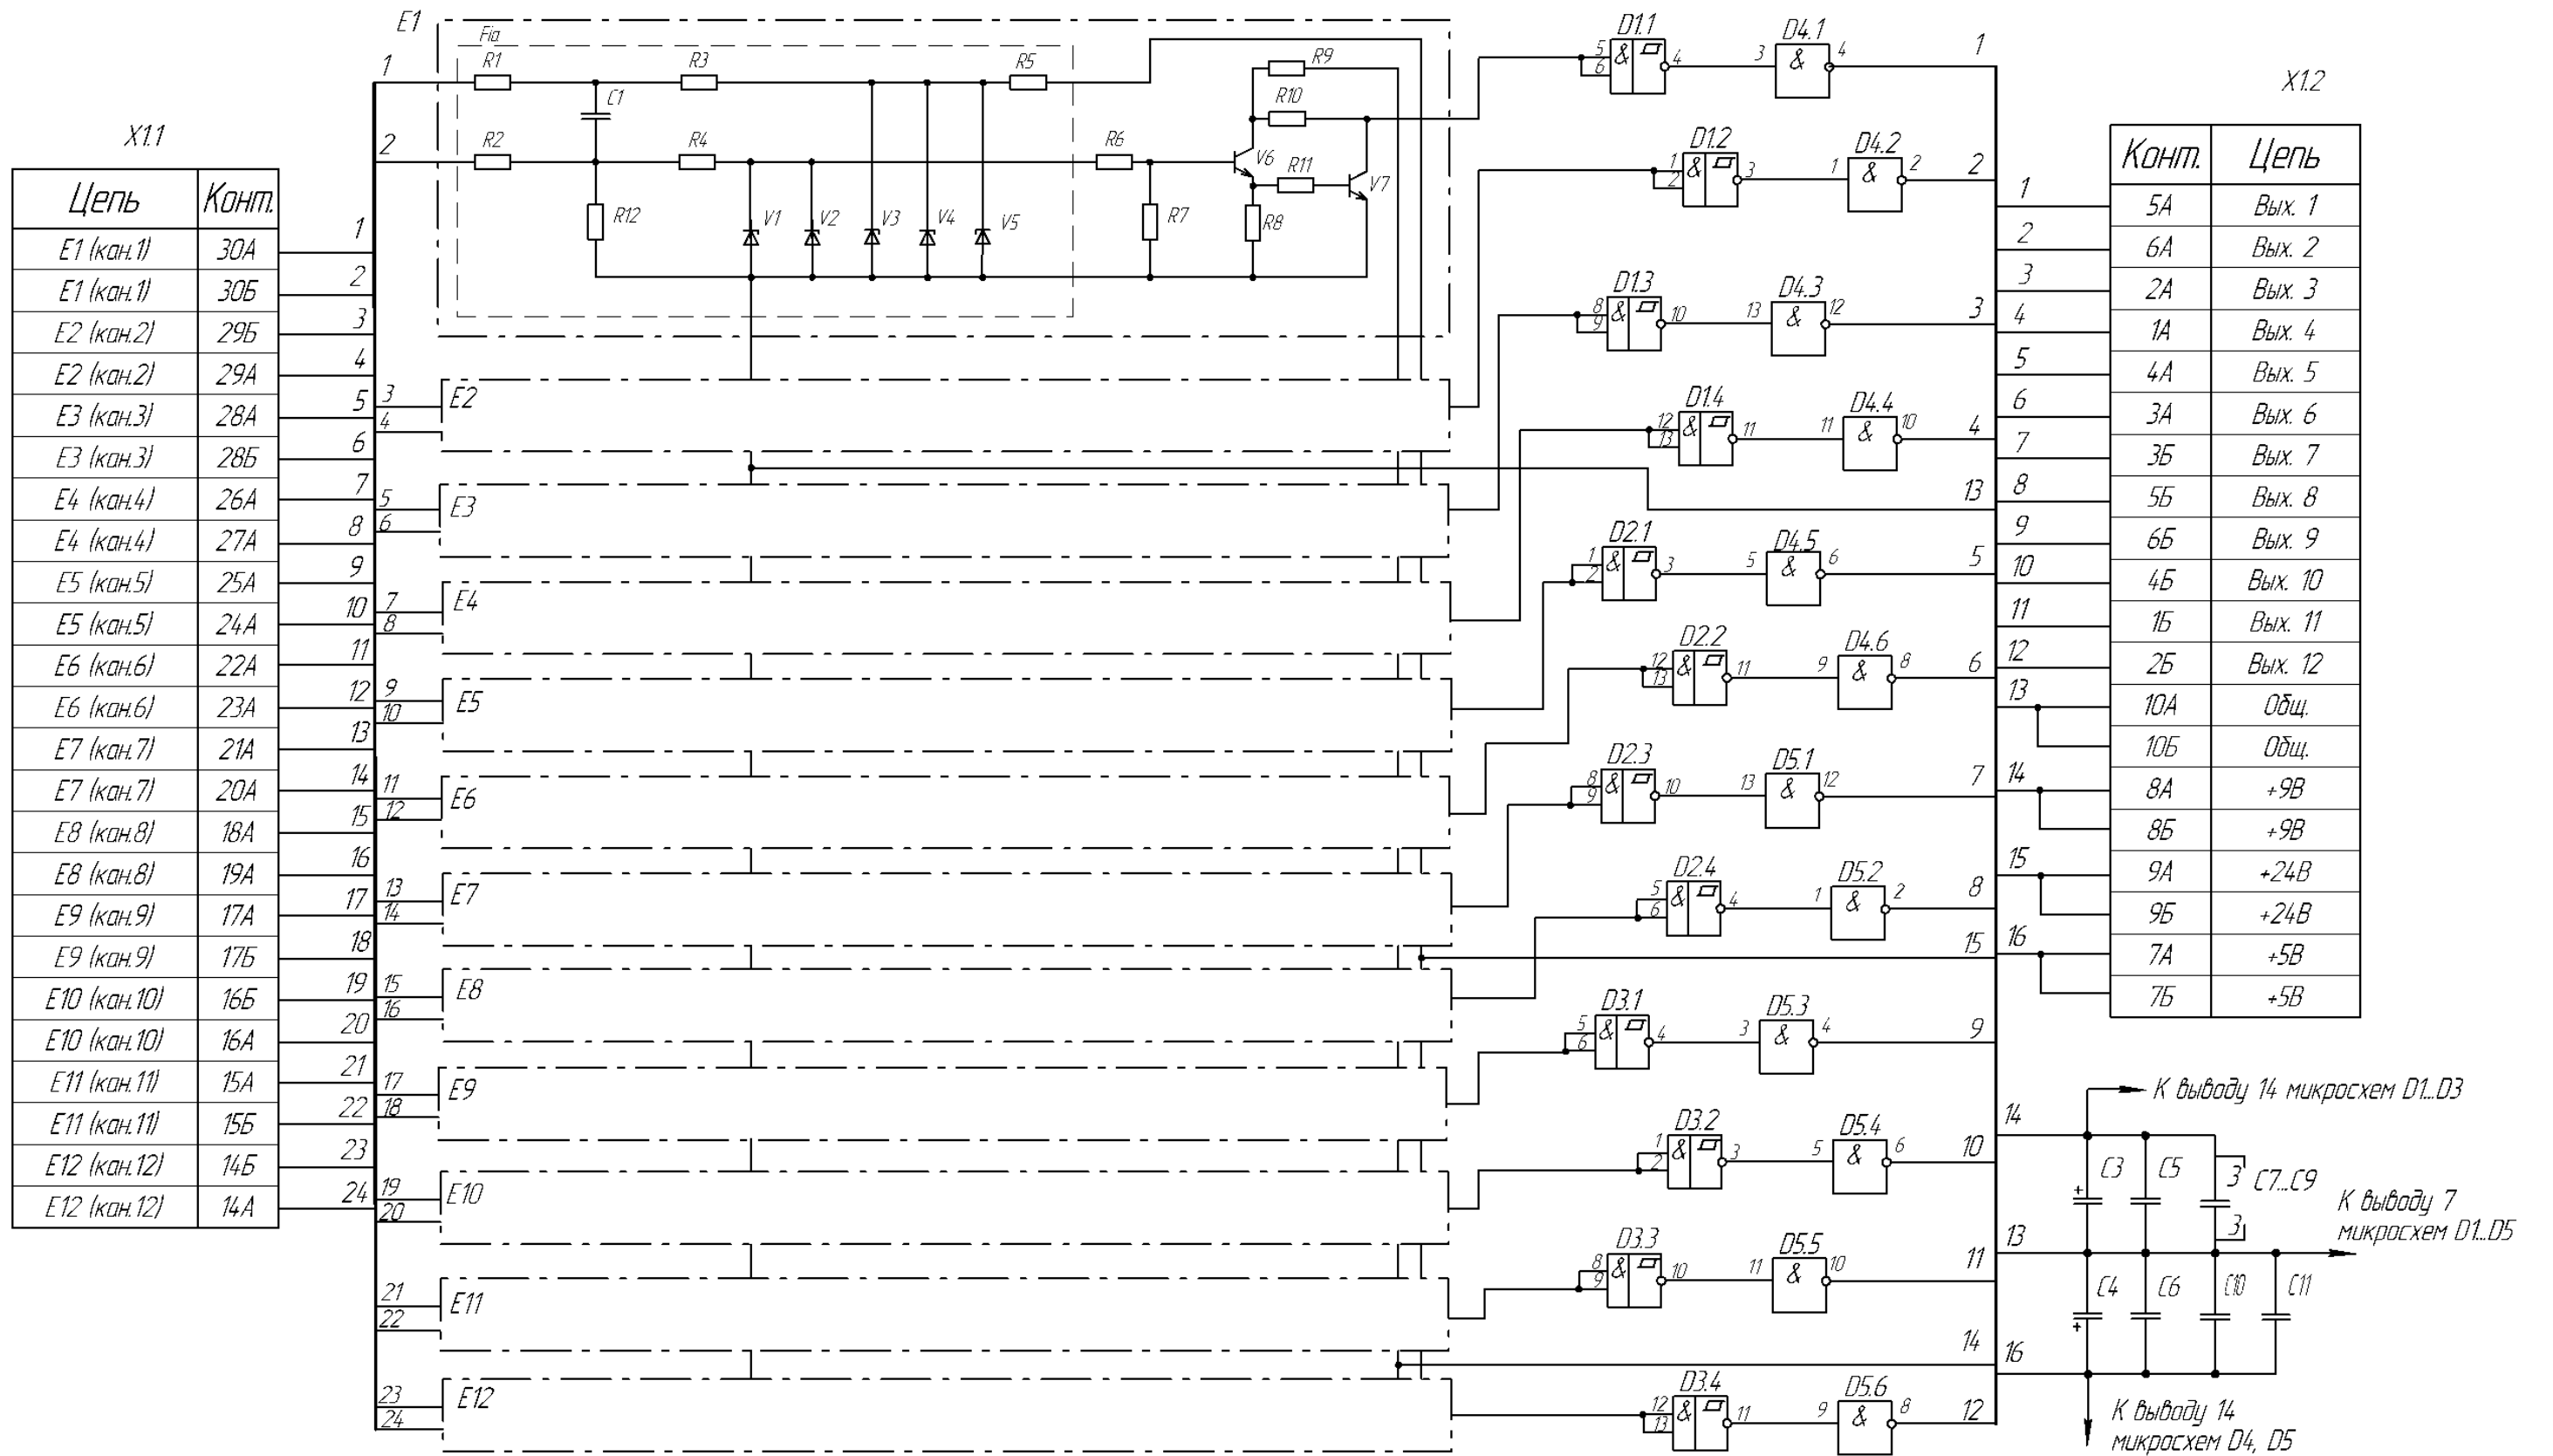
X1.1

| Цепь | Конт. |
|---|---|
| E1 (кан.1) | 30А |
| E1 (кан.1) | 30Б |
| E2 (кан.2) | 29Б |
| E2 (кан.2) | 29А |
| E3 (кан.3) | 28А |
| E3 (кан.3) | 28Б |
| E4 (кан.4) | 26А |
| E4 (кан.4) | 27А |
| E5 (кан.5) | 25А |
| E5 (кан.5) | 24А |
| E6 (кан.6) | 22А |
| E6 (кан.6) | 23А |
| E7 (кан.7) | 21А |
| E7 (кан.7) | 20А |
| E8 (кан.8) | 18А |
| E8 (кан.8) | 19А |
| E9 (кан.9) | 17А |
| E9 (кан.9) | 17Б |
| E10 (кан.10) | 16Б |
| E10 (кан.10) | 16А |
| E11 (кан.11) | 15А |
| E11 (кан.11) | 15Б |
| E12 (кан.12) | 14Б |
| E12 (кан.12) | 14А |

E1 Fia R1 R3 R5 R9 R10 C1 R2 R4 R6 V6 R11 V7 R12 V1 V2 V3 V4 V5 R7 R8

E2 E3 E4 E5 E6 E7 E8 E9 E10 E11 E12

D1.1 D4.1 D1.2 D4.2 D1.3 D4.3 D1.4 D4.4 D2.1 D4.5 D2.2 D4.6 D2.3 D5.1 D2.4 D5.2 D3.1 D5.3 D3.2 D5.4 D3.3 D5.5 D3.4 D5.6

X1.2

| Конт. | Цепь |
|---|---|
| 5А | Вых. 1 |
| 6А | Вых. 2 |
| 2А | Вых. 3 |
| 1А | Вых. 4 |
| 4А | Вых. 5 |
| 3А | Вых. 6 |
| 3Б | Вых. 7 |
| 5Б | Вых. 8 |
| 6Б | Вых. 9 |
| 4Б | Вых. 10 |
| 1Б | Вых. 11 |
| 2Б | Вых. 12 |
| 10А | Общ. |
| 10Б | Общ. |
| 8А | +9В |
| 8Б | +9В |
| 9А | +24В |
| 9Б | +24В |
| 7А | +5В |
| 7Б | +5В |

К выводу 14 микросхем D1...D3
C3 C5 C7...C9
К выводу 7 микросхем D1...D5
C4 C6 C10 C11
К выводу 14 микросхем D4, D5